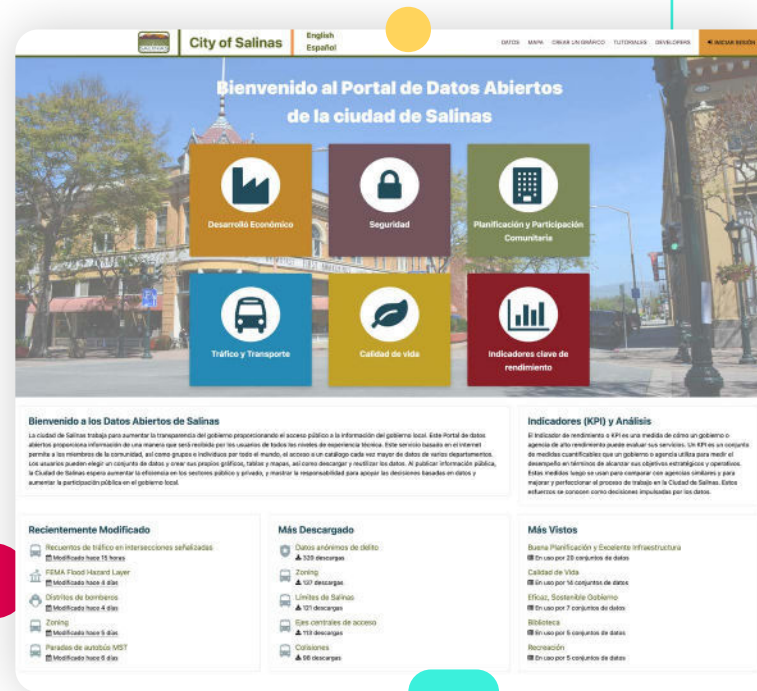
City of Salinas English Español

DATOS MAPA CREAR UN GRÁFICO TUTORIALES DEVELOPERS INICIAR SESIÓN

Bienvenido al Portal de Datos Abiertos de la ciudad de Salinas

Desarrollo Económico

Seguridad

Planificación y Participación Comunitaria

Tráfico y Transporte

Calidad de vida

Indicadores clave de rendimiento

Bienvenido a los Datos Abiertos de Salinas

La ciudad de Salinas trabaja para aumentar la transparencia del gobierno proporcionando el acceso público a la información del gobierno local. Este Portal de datos abiertos proporciona información de una manera que será recibida por los usuarios de todos los niveles de experiencia técnica. Este servicio basado en el internet permite a los miembros de la comunidad, así como grupos e individuos por todo el mundo, el acceso a un catálogo cada vez mayor de datos de varios departamentos. Los usuarios pueden elegir un conjunto de datos y crear sus propios gráficos, tablas y mapas, así como descargar y reutilizar los datos. Al publicar información pública, la Ciudad de Salinas espera aumentar la eficiencia en los sectores público y privado, y mostrar la responsabilidad para apoyar las decisiones basadas en datos y aumentar la participación pública en el gobierno local.

Indicadores (KPI) y Análisis

El Indicador de rendimiento o KPI es una medida de cómo un gobierno o agencia de alto rendimiento puede evaluar sus servicios. Un KPI es un conjunto de medidas cuantificables que un gobierno o agencia utiliza para medir el desempeño en términos de alcanzar sus objetivos estratégicos y operativos. Estas medidas luego se usan para comparar con agencias similares y para mejorar y perfeccionar el proceso de trabajo en la Ciudad de Salinas. Estos esfuerzos se conocen como decisiones impulsadas por los datos.

Recientemente Modificado

Recuentos de tráfico en intersecciones señalizadas
Modificado hace 11 horas

FEMA Flood Hazard Layer
Modificado hace 4 días

Distritos de bomberos
Modificado hace 4 días

Zoning
Modificado hace 5 días

Paradas de autobús MST
Modificado hace 6 días

Más Descargado

Datos anónimos de delito
320 descargas

Zoning
137 descargas

Límites de Salinas
121 descargas

Ejes centrales de acceso
113 descargas

Colisiones
66 descargas

Más Vistos

Buena Planificación y Excelente Infraestructura
En uso por 20 conjuntos de datos

Calidad de Vida
En uso por 14 conjuntos de datos

Eficaz, Sostenible Gobierno
En uso por 7 conjuntos de datos

Biblioteca
En uso por 5 conjuntos de datos

Recreación
En uso por 5 conjuntos de datos